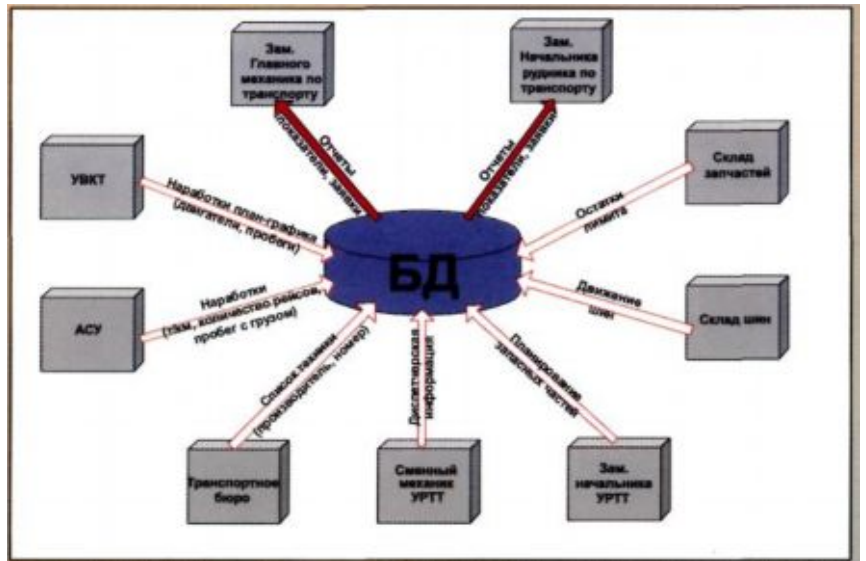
Зам. Главного механика по транспорту

Зам. Начальника рудника по транспорту

Отчеты показатели, заявки

Отчеты показатели, заявки

УВКТ

Наработки план-графика (двигатели, пробеги)

Склад запчастей

Остатки лимита

БД

АСУ

Наработки (т/км, количество рейсов, пробег с грузом)

Движение шин

Склад шин

Список техники (производитель, номер)

Диспетчерская информация

Планирование запасных частей

Транспортное бюро

Сменный механик УРТТ

Зам. начальника УРТТ